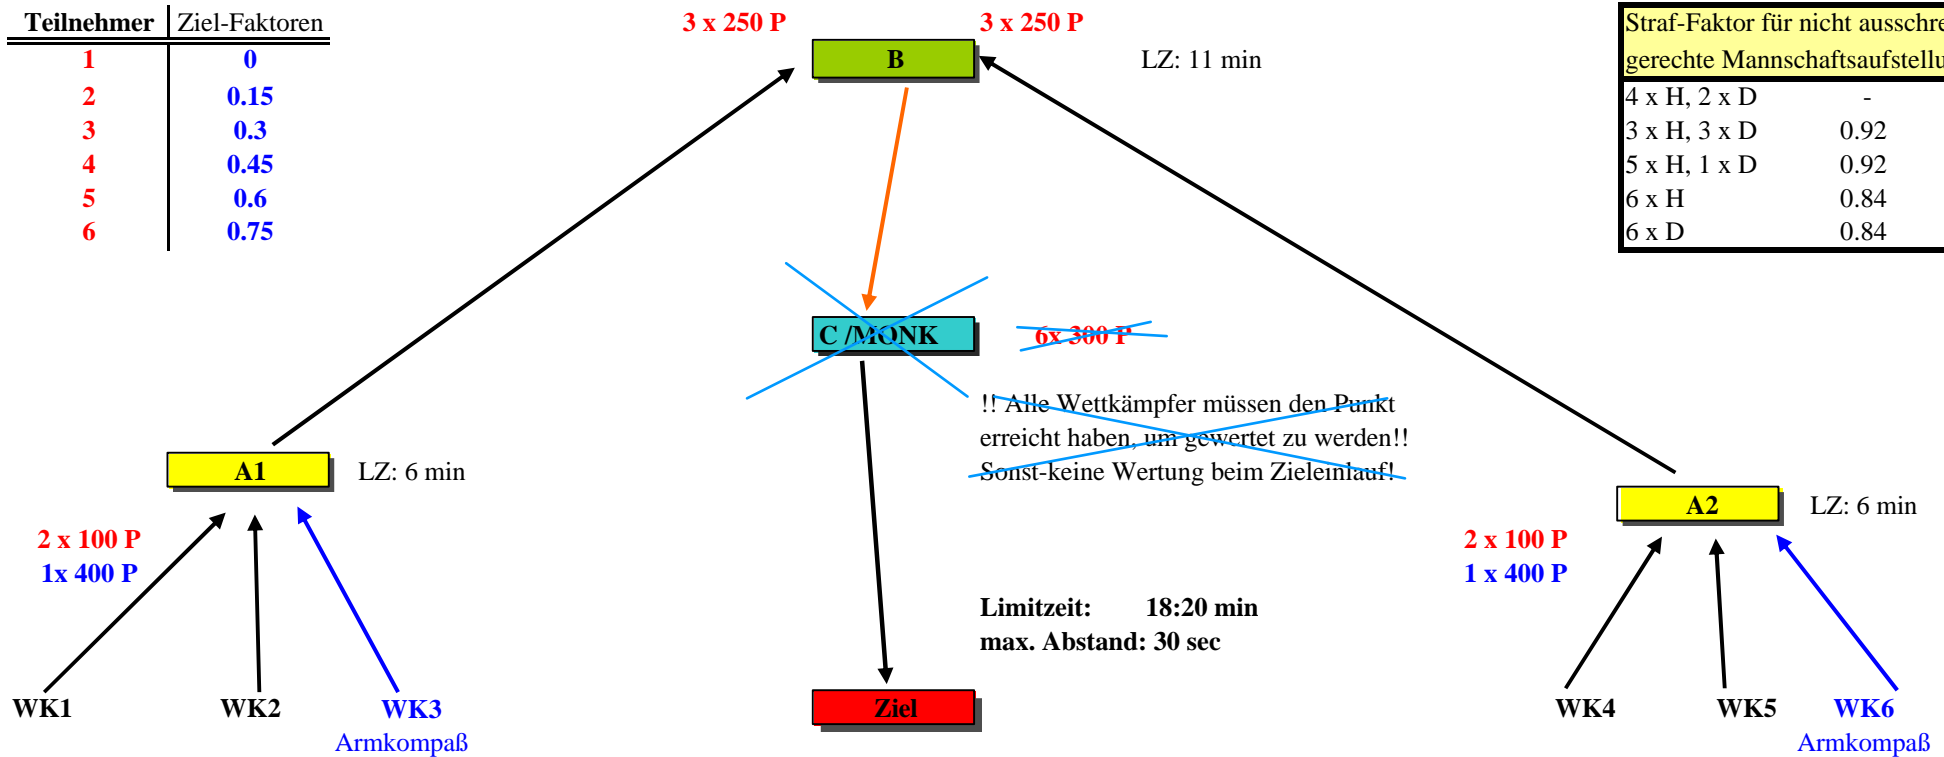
| Teilnehmer | Ziel-Faktoren |
|---|---|
| 1 | 0 |
| 2 | 0.15 |
| 3 | 0.3 |
| 4 | 0.45 |
| 5 | 0.6 |
| 6 | 0.75 |

3 x 250 P

B

3 x 250 P

LZ: 11 min

| Straf-Faktor für nicht ausschre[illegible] gerechte Mannschaftsaufstellu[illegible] | |
|---|---|
| 4 x H, 2 x D | - |
| 3 x H, 3 x D | 0.92 |
| 5 x H, 1 x D | 0.92 |
| 6 x H | 0.84 |
| 6 x D | 0.84 |

C /MONK

6x 300 P

!! Alle Wettkämpfer müssen den Punkt erreicht haben, um gewertet zu werden!! Sonst keine Wertung beim Zieleinlauf!

A1

LZ: 6 min

A2

LZ: 6 min

2 x 100 P
1x 400 P

2 x 100 P
1 x 400 P

Limitzeit: 18:20 min
max. Abstand: 30 sec

WK1

WK2

WK3
Armkompaß

Ziel

WK4

WK5

WK6
Armkompaß